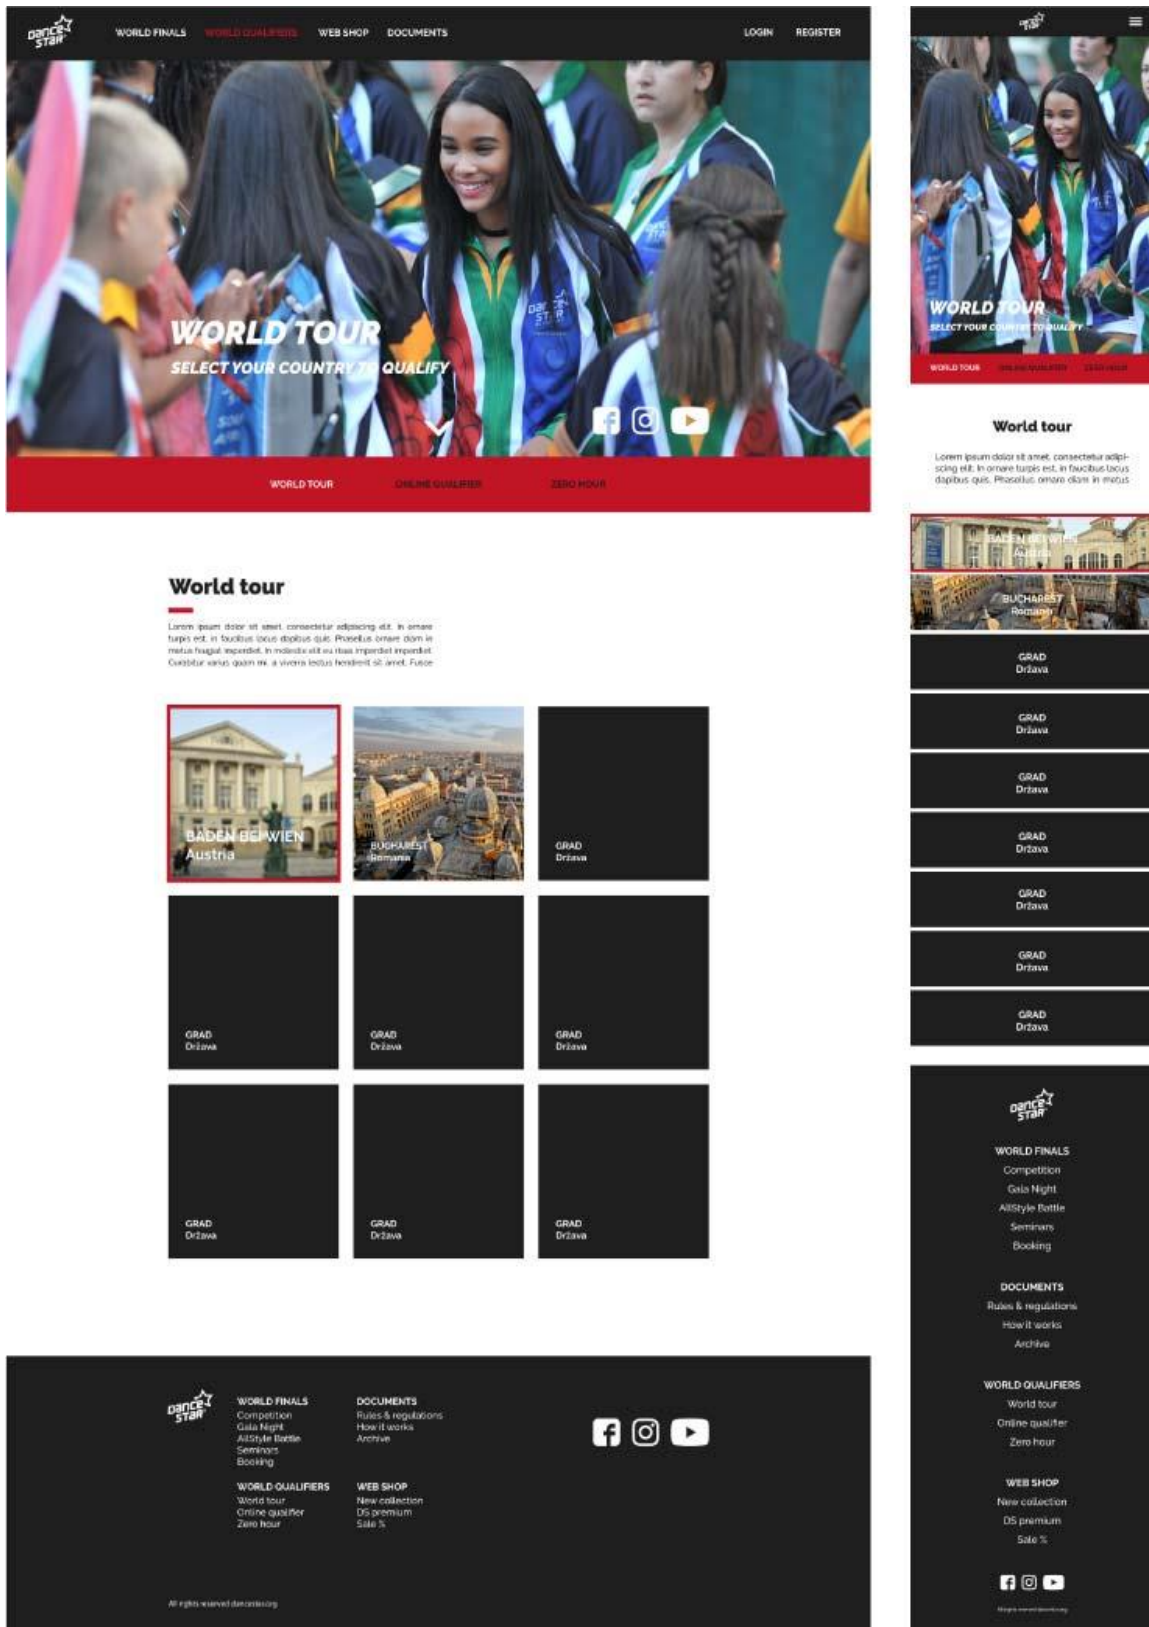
dance star

WORLD FINALS WORLD QUALIFIERS WEB SHOP DOCUMENTS LOGIN REGISTER

WORLD TOUR
SELECT YOUR COUNTRY TO QUALIFY

WORLD TOUR ONLINE QUALIFIER ZERO HOUR

World tour

Lorem ipsum dolor sit amet, consectetur adipiscing elit. In ornare turpis est, in faucibus lacus dapibus quis. Phasellus ornare diam in metus feugiat imperdiet. In molestie elit eu risus imperdiet imperdiet. Curabitur varius quam mi, a viverra lectus hendrerit sit amet. Fusce

BADEN BEI WIEN
Austria

BUCHAREST
Romania

GRAD
Država

GRAD
Država

GRAD
Država

GRAD
Država

GRAD
Država

GRAD
Država

GRAD
Država

dance star

WORLD FINALS
Competition
Gala Night
AllStyle Battle
Seminars
Booking

DOCUMENTS
Rules & regulations
How it works
Archive

WORLD QUALIFIERS
World tour
Online qualifier
Zero hour

WEB SHOP
New collection
DS premium
Sale %

All rights reserved dancestar.org

dance star

WORLD TOUR
SELECT YOUR COUNTRY TO QUALIFY

WORLD TOUR ONLINE QUALIFIER ZERO HOUR

World tour

Lorem ipsum dolor sit amet, consectetur adipiscing elit. In ornare turpis est, in faucibus lacus dapibus quis. Phasellus ornare diam in metus

BADEN BEI WIEN
Austria

BUCHAREST
Romania

GRAD
Država

GRAD
Država

GRAD
Država

GRAD
Država

GRAD
Država

GRAD
Država

GRAD
Država

dance star

WORLD FINALS
Competition
Gala Night
AllStyle Battle
Seminars
Booking

DOCUMENTS
Rules & regulations
How it works
Archive

WORLD QUALIFIERS
World tour
Online qualifier
Zero hour

WEB SHOP
New collection
DS premium
Sale %

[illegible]